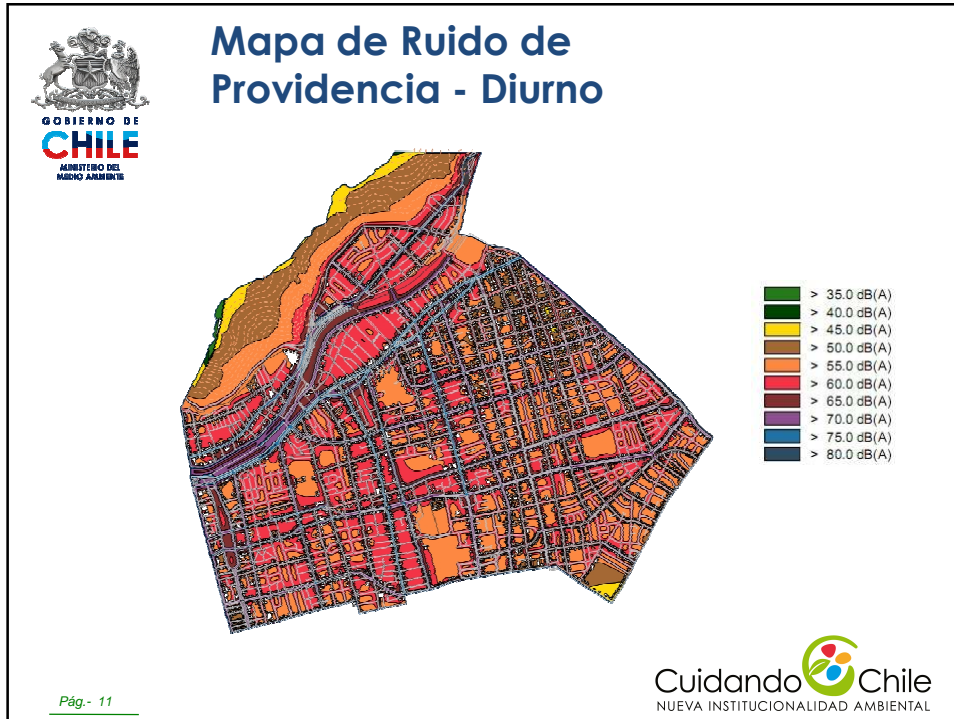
GOBIERNO DE CHILE
MINISTERIO DEL MEDIO AMBIENTE

Mapa de Ruido de Providencia - Diurno

> 35.0 dB(A)
> 40.0 dB(A)
> 45.0 dB(A)
> 50.0 dB(A)
> 55.0 dB(A)
> 60.0 dB(A)
> 65.0 dB(A)
> 70.0 dB(A)
> 75.0 dB(A)
> 80.0 dB(A)

Pág.- 11

Cuidando Chile
NUEVA INSTITUCIONALIDAD AMBIENTAL